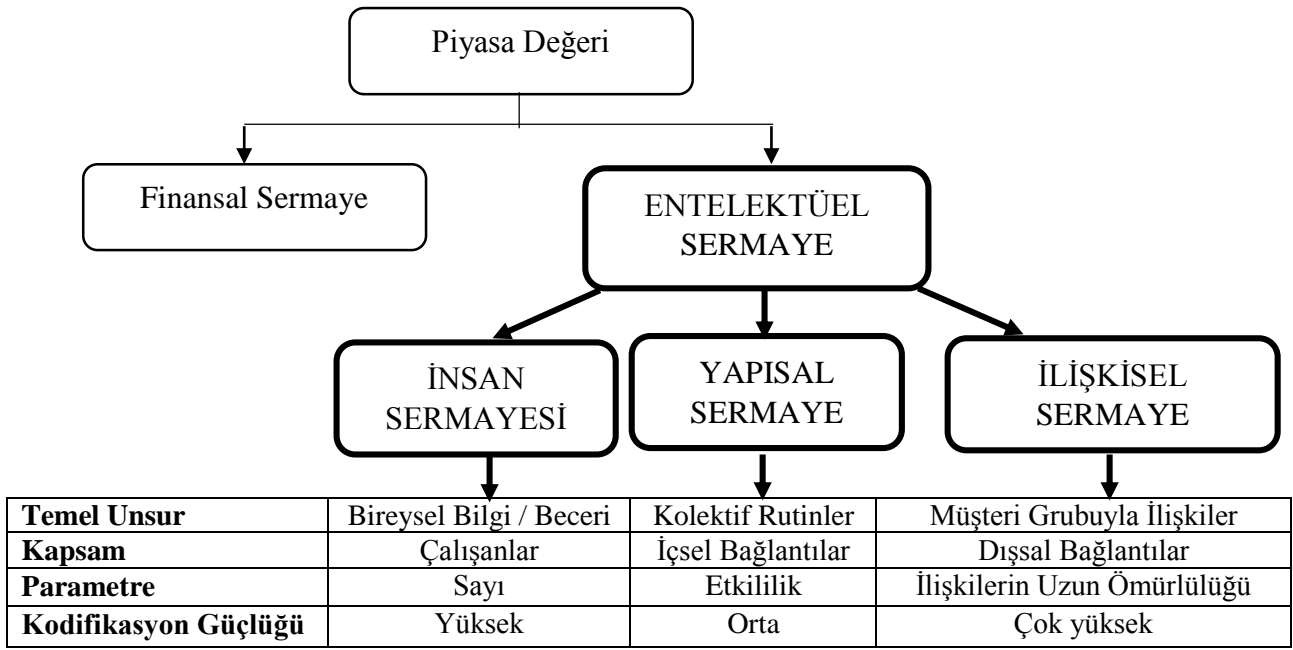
Piyasa Değeri

Finansal Sermaye

ENTELEKTÜEL SERMAYE

İNSAN SERMAYESİ

YAPISAL SERMAYE

İLİŞKİSEL SERMAYE

| **Temel Unsur** | Bireysel Bilgi / Beceri | Kolektif Rutinler | Müşteri Grubuyla İlişkiler |
|---|---|---|---|
| **Kapsam** | Çalışanlar | İçsel Bağlantılar | Dışsal Bağlantılar |
| **Parametre** | Sayı | Etkililik | İlişkilerin Uzun Ömürlülüğü |
| **Kodifikasyon Güçlüğü** | Yüksek | Orta | Çok yüksek |